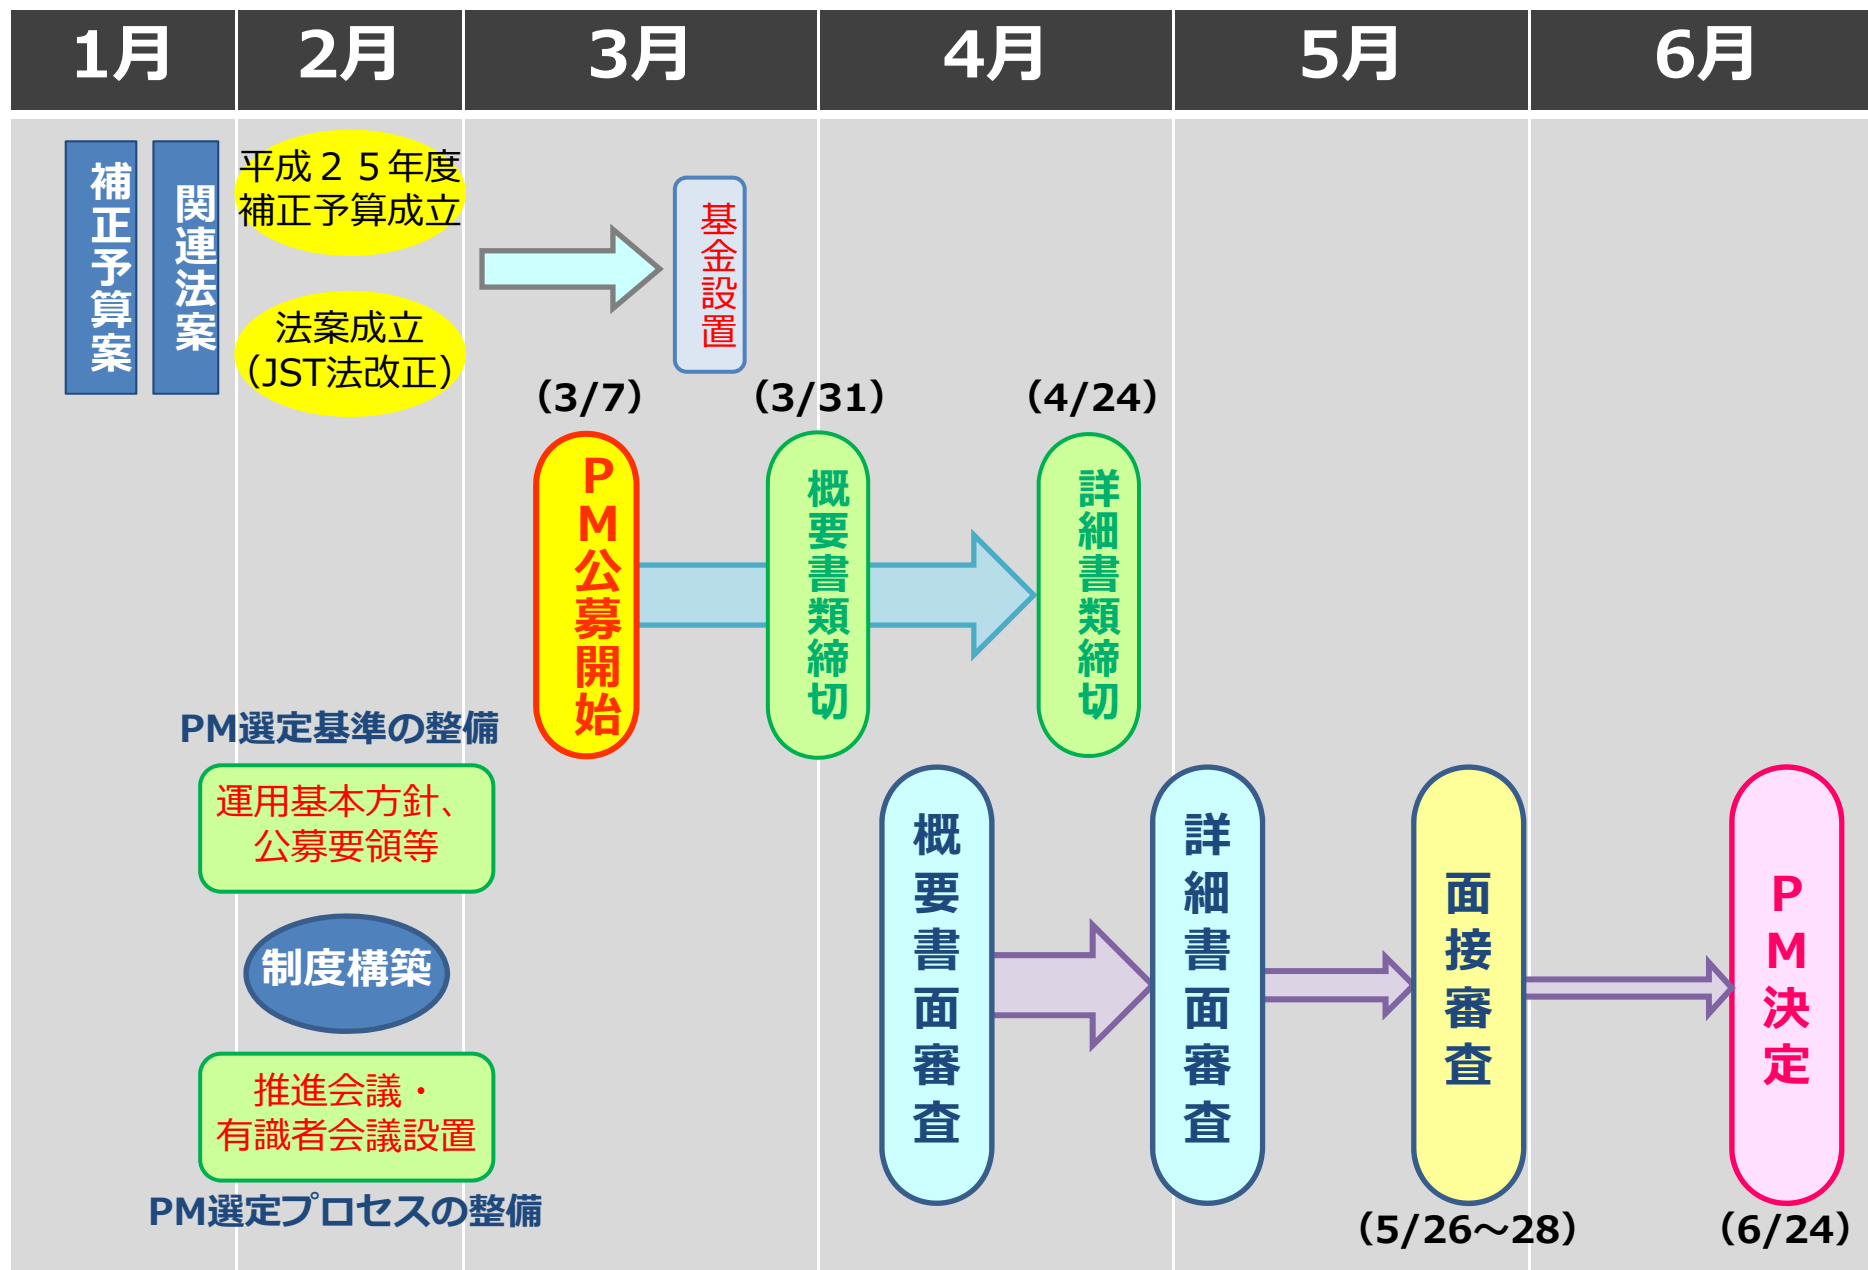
| 1月 | 2月 | 3月 | 4月 | 5月 | 6月 |
|---|---|---|---|---|---|

補正予算案

関連法案

平成２５年度補正予算成立

法案成立（JST法改正）

基金設置

（3/7）

PM公募開始

（3/31）

概要書類締切

（4/24）

詳細書類締切

PM選定基準の整備

運用基本方針、公募要領等

制度構築

推進会議・有識者会議設置

PM選定プロセスの整備

概要書面審査

詳細書面審査

面接審査

（5/26～28）

PM決定

（6/24）